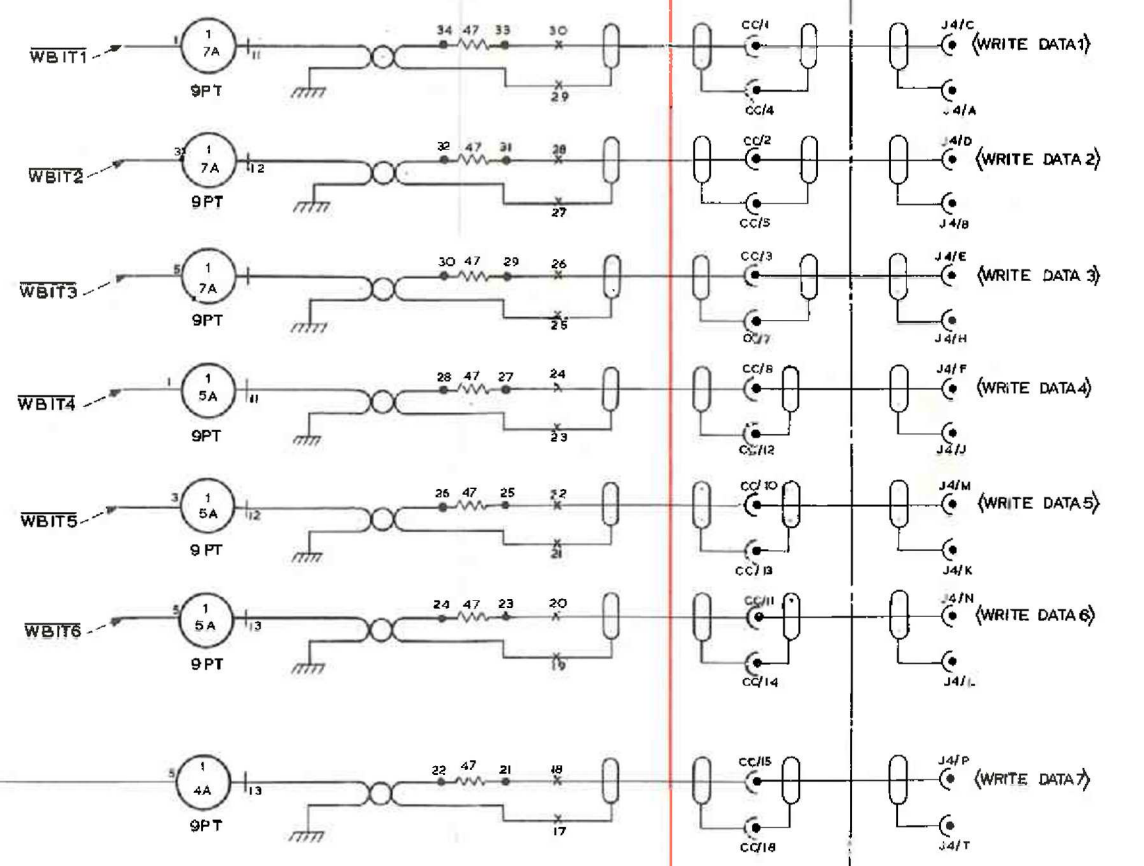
$\overline{WBIT1}$
1
1
7A
11
9PT
34 47 33
30
29
CC/1
CC/4
J4/C
J4/A
⟨WRITE DATA1⟩

$\overline{WBIT2}$
3
1
7A
12
9PT
32 47 31
28
27
CC/2
CC/5
J4/D
J4/B
⟨WRITE DATA 2⟩

$\overline{WBIT3}$
5
1
7A
9PT
30 47 29
26
25
CC/3
CC/7
J4/E
J4/H
⟨WRITE DATA 3⟩

$\overline{WBIT4}$
1
1
5A
11
9PT
28 47 27
24
23
CC/8
CC/12
J4/F
J4/J
⟨WRITE DATA4⟩

$\overline{WBIT5}$
3
1
5A
12
9PT
26 47 25
22
21
CC/10
CC/13
J4/M
J4/K
⟨WRITE DATA5⟩

$\overline{WBIT6}$
5
1
5A
13
9PT
24 47 23
20
19
CC/11
CC/14
J4/N
J4/L
⟨WRITE DATA 6⟩

5
1
4A
13
9PT
22 47 21
18
17
CC/15
CC/18
J4/P
J4/T
⟨WRITE DATA7⟩